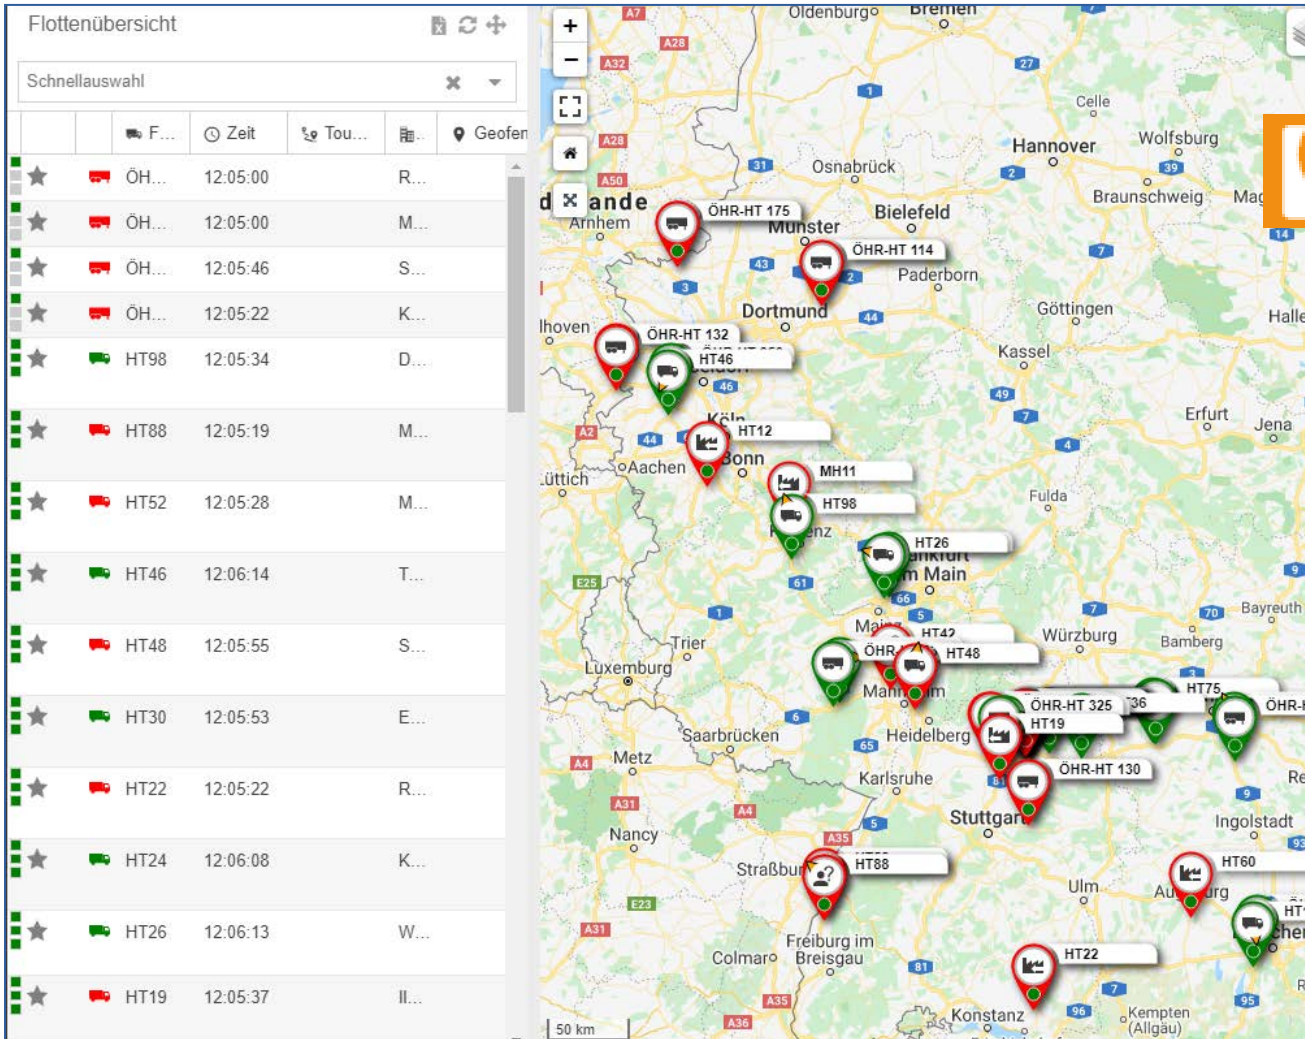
Flottenübersicht

Schnellauswahl

| | | F... | Zeit | Tou... | | Geofen |
|---|---|---|---|---|---|---|
| | | ÖH... | 12:05:00 | | R... | |
| | | ÖH... | 12:05:00 | | M... | |
| | | ÖH... | 12:05:46 | | S... | |
| | | ÖH... | 12:05:22 | | K... | |
| | | HT98 | 12:05:34 | | D... | |
| | | HT88 | 12:05:19 | | M... | |
| | | HT52 | 12:05:28 | | M... | |
| | | HT46 | 12:06:14 | | T... | |
| | | HT48 | 12:05:55 | | S... | |
| | | HT30 | 12:05:53 | | E... | |
| | | HT22 | 12:05:22 | | R... | |
| | | HT24 | 12:06:08 | | K... | |
| | | HT26 | 12:06:13 | | W... | |
| | | HT19 | 12:05:37 | | Il... | |

+
−

Oldenburg Bremen A7 A28 A32 27 Celle Hannover Wolfsburg 1 Osnabrück 39 Braunschweig Mag 2 A28 31 A50 ÖHR-HT 175 Bielefeld Arnhem Münster ÖHR-HT 114 14 43 2 Paderborn 7 3 Dortmund Göttingen Halle 44 ÖHR-HT 132 HT46 46 Kassel 49 Erfurt Jena 7 4 A2 HT12 44 Köln Bonn Aachen Lüttich MH11 Fulda HT98 HT26 A1 E25 61 Main 66 1 5 7 70 Bayreuth Trier HT42 Würzburg Bamberg Luxemburg ÖHR HT48 Mannheim HT75 ÖHR-HT 325 36 ÖHR- HT19 6 Saarbrücken Heidelberg 65 ÖHR-HT 130 A4 Metz Karlsruhe Re A31 A4 Stuttgart 9 5 Ingolstadt Nancy A35 93 HT88 Straßburg HT60 Ulm Augsburg E23 HT A31 Freiburg im Breisgau Colmar 81 HT22 7 A35 95 A36 Konstanz 96 Kempten (Allgäu) 50 km